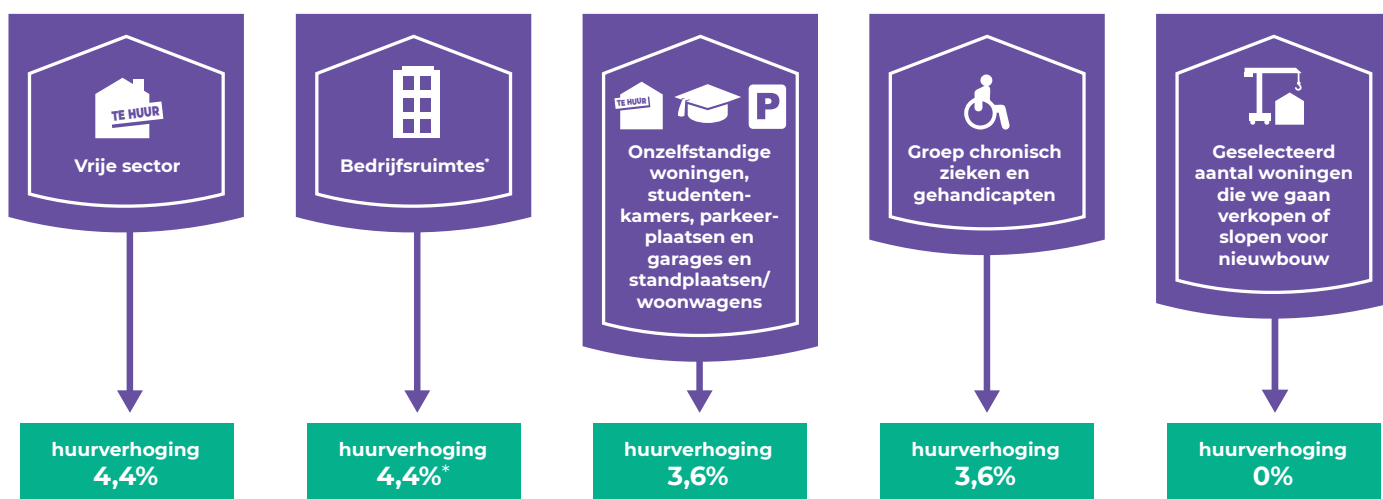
TE HUUR

Vrije sector

huurverhoging 4,4%

Bedrijfsruimtes*

huurverhoging 4,4%*

TE HUUR

P

Onzelfstandige woningen, studentenkamers, parkeerplaatsen en garages en standplaatsen/ woonwagens

huurverhoging 3,6%

Groep chronisch zieken en gehandicapten

huurverhoging 3,6%

Geselecteerd aantal woningen die we gaan verkopen of slopen voor nieuwbouw

huurverhoging 0%